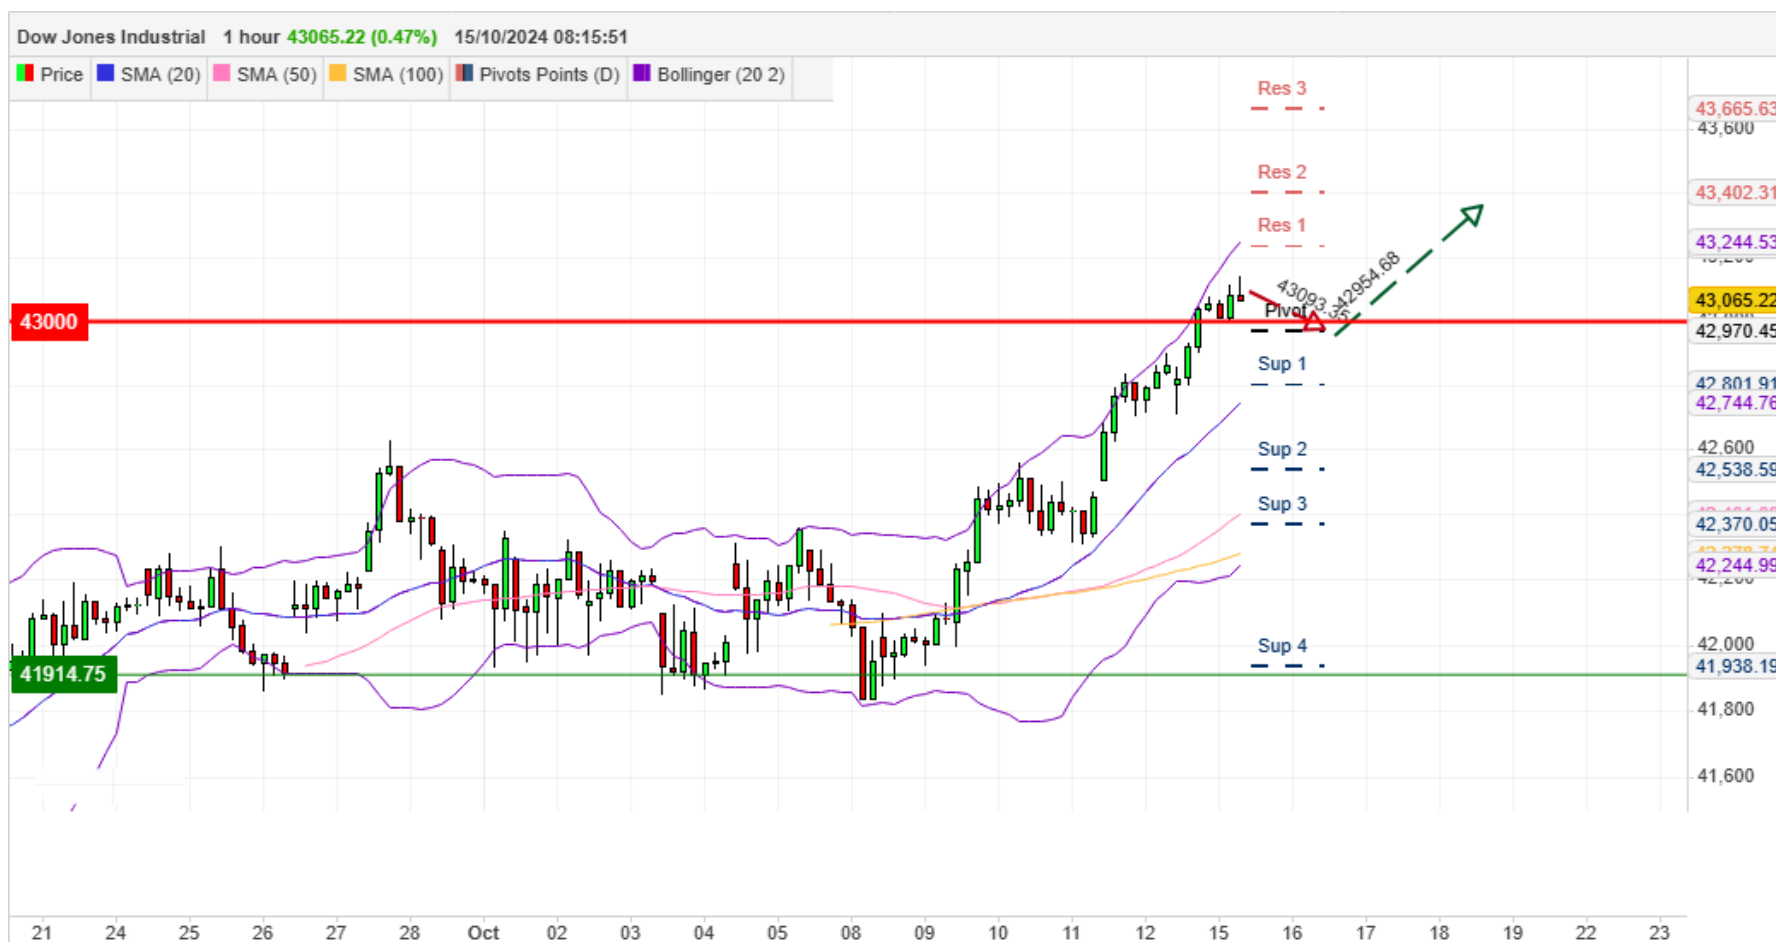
Dow Jones Industrial 1 hour 43065.22 (0.47%) 15/10/2024 08:15:51

Price SMA (20) SMA (50) SMA (100) Pivots Points (D) Bollinger (20 2)

Res 3
Res 2
Res 1
Pivot
Sup 1
Sup 2
Sup 3
Sup 4

43093.3
42954.68

43000
41914.75

43,665.63
43,600
43,402.31
43,244.53
43,065.22
42,970.45
42,801.91
42,744.76
42,600
42,538.59
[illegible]
42,370.05
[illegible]
42,244.99
42,000
41,938.19
41,800
41,600

21 24 25 26 27 28 Oct 02 03 04 05 08 09 10 11 12 15 16 17 18 19 22 23